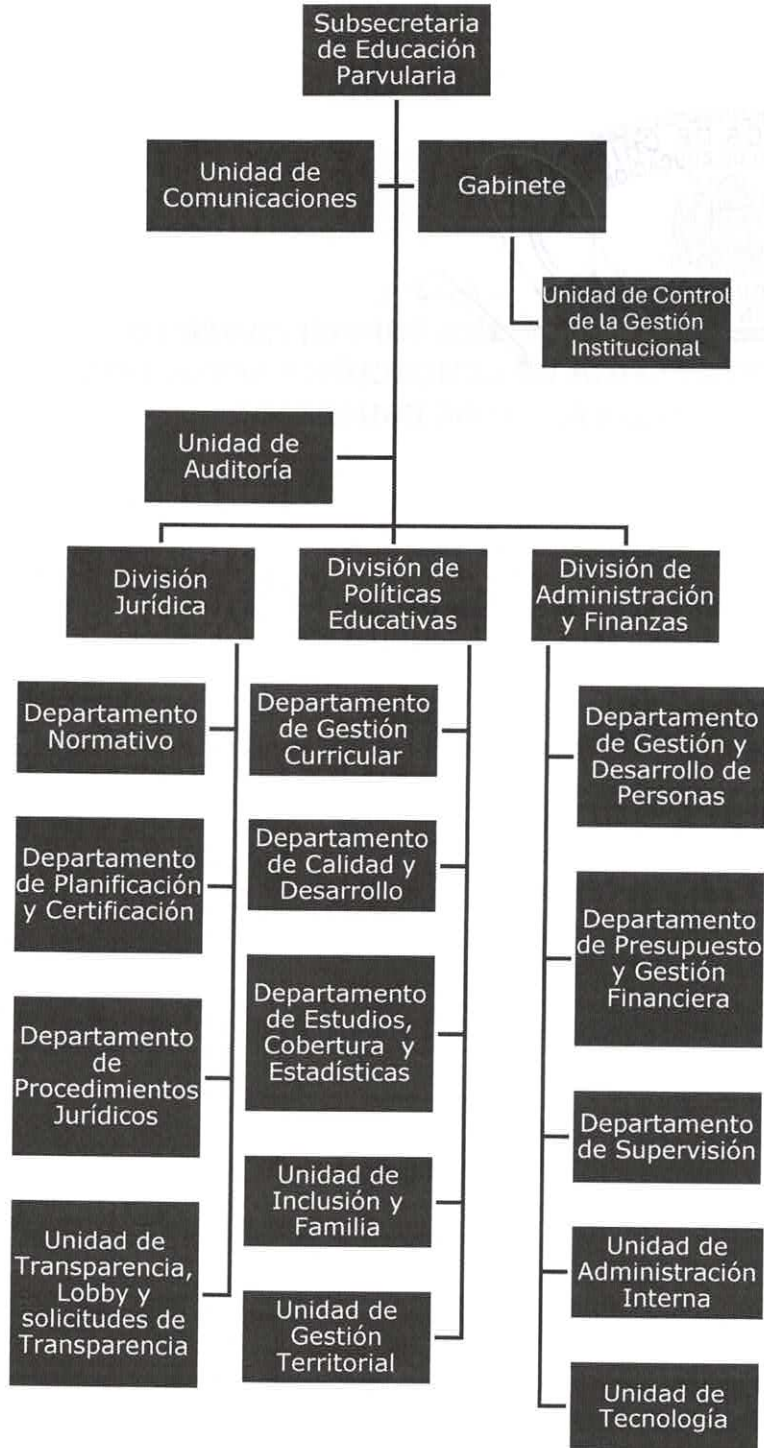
Subsecretaria de Educación Parvularia

Unidad de Comunicaciones

Gabinete

Unidad de Control de la Gestión Institucional

Unidad de Auditoría

División Jurídica

División de Políticas Educativas

División de Administración y Finanzas

Departamento Normativo

Departamento de Planificación y Certificación

Departamento de Procedimientos Jurídicos

Unidad de Transparencia, Lobby y solicitudes de Transparencia

Departamento de Gestión Curricular

Departamento de Calidad y Desarrollo

Departamento de Estudios, Cobertura y Estadísticas

Unidad de Inclusión y Familia

Unidad de Gestión Territorial

Departamento de Gestión y Desarrollo de Personas

Departamento de Presupuesto y Gestión Financiera

Departamento de Supervisión

Unidad de Administración Interna

Unidad de Tecnología